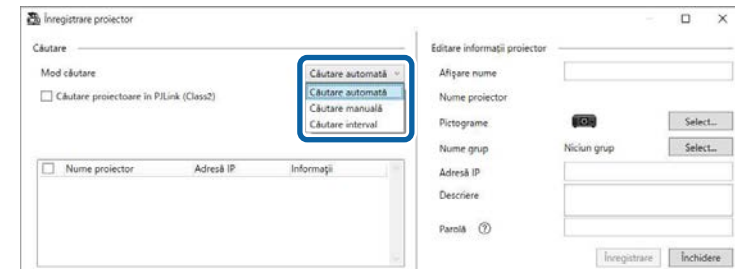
Înregistrare proiector

Căutare

Mod căutare

Căutare automată

Căutare automată
Căutare manuală
Căutare interval

Căutare proiectoare în PJLink (Class2)

| Nume proiector | Adresă IP | Informaţii |
|---|---|---|

Editare informaţii proiector

Afişare nume

Nume proiector

Pictograme

Select...

Nume grup

Niciun grup

Select...

Adresă IP

Descriere

Parolă

Înregistrare

Închidere